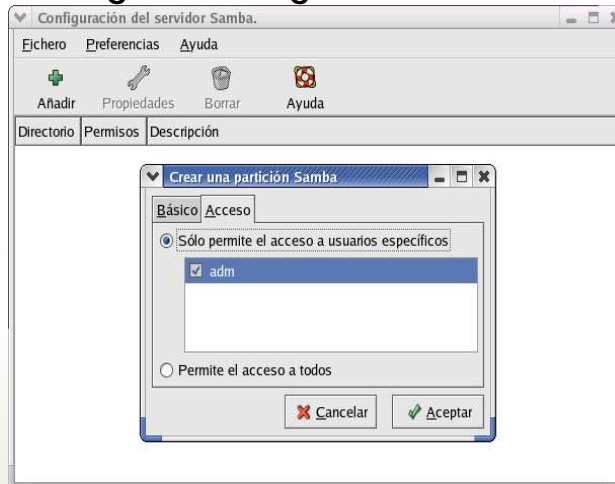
Configuración del servidor Samba.

Fichero Preferencias Ayuda

Añadir Propiedades Borrar Ayuda

| Directorio | Permisos | Descripción |
|---|---|---|

Crear una partición Samba

Básico Acceso

Sólo permite el acceso a usuarios específicos

adm

Permite el acceso a todos

Cancelar Aceptar